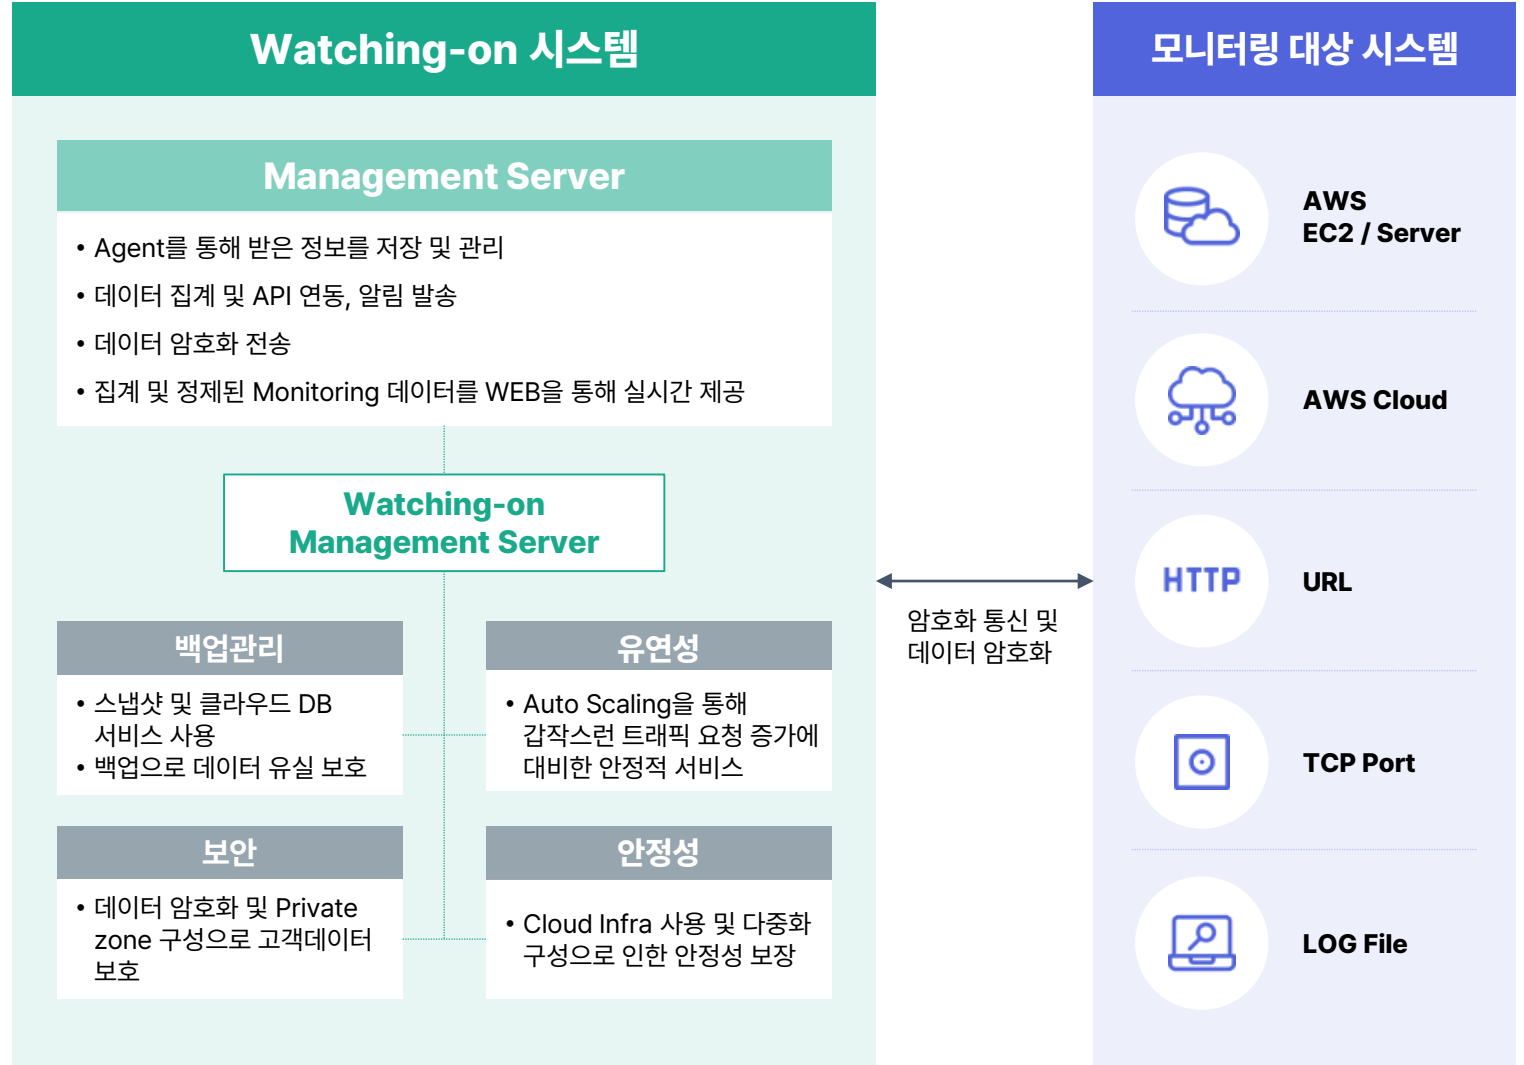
Watching-on 시스템

Management Server

• Agent를 통해 받은 정보를 저장 및 관리
• 데이터 집계 및 API 연동, 알림 발송
• 데이터 암호화 전송
• 집계 및 정제된 Monitoring 데이터를 WEB을 통해 실시간 제공

Watching-on Management Server

백업관리

• 스냅샷 및 클라우드 DB 서비스 사용
• 백업으로 데이터 유실 보호

유연성

• Auto Scaling을 통해 갑작스런 트래픽 요청 증가에 대비한 안정적 서비스

보안

• 데이터 암호화 및 Private zone 구성으로 고객데이터 보호

안정성

• Cloud Infra 사용 및 다중화 구성으로 인한 안정성 보장

암호화 통신 및 데이터 암호화

모니터링 대상 시스템

AWS EC2 / Server

AWS Cloud

HTTP

URL

TCP Port

LOG File